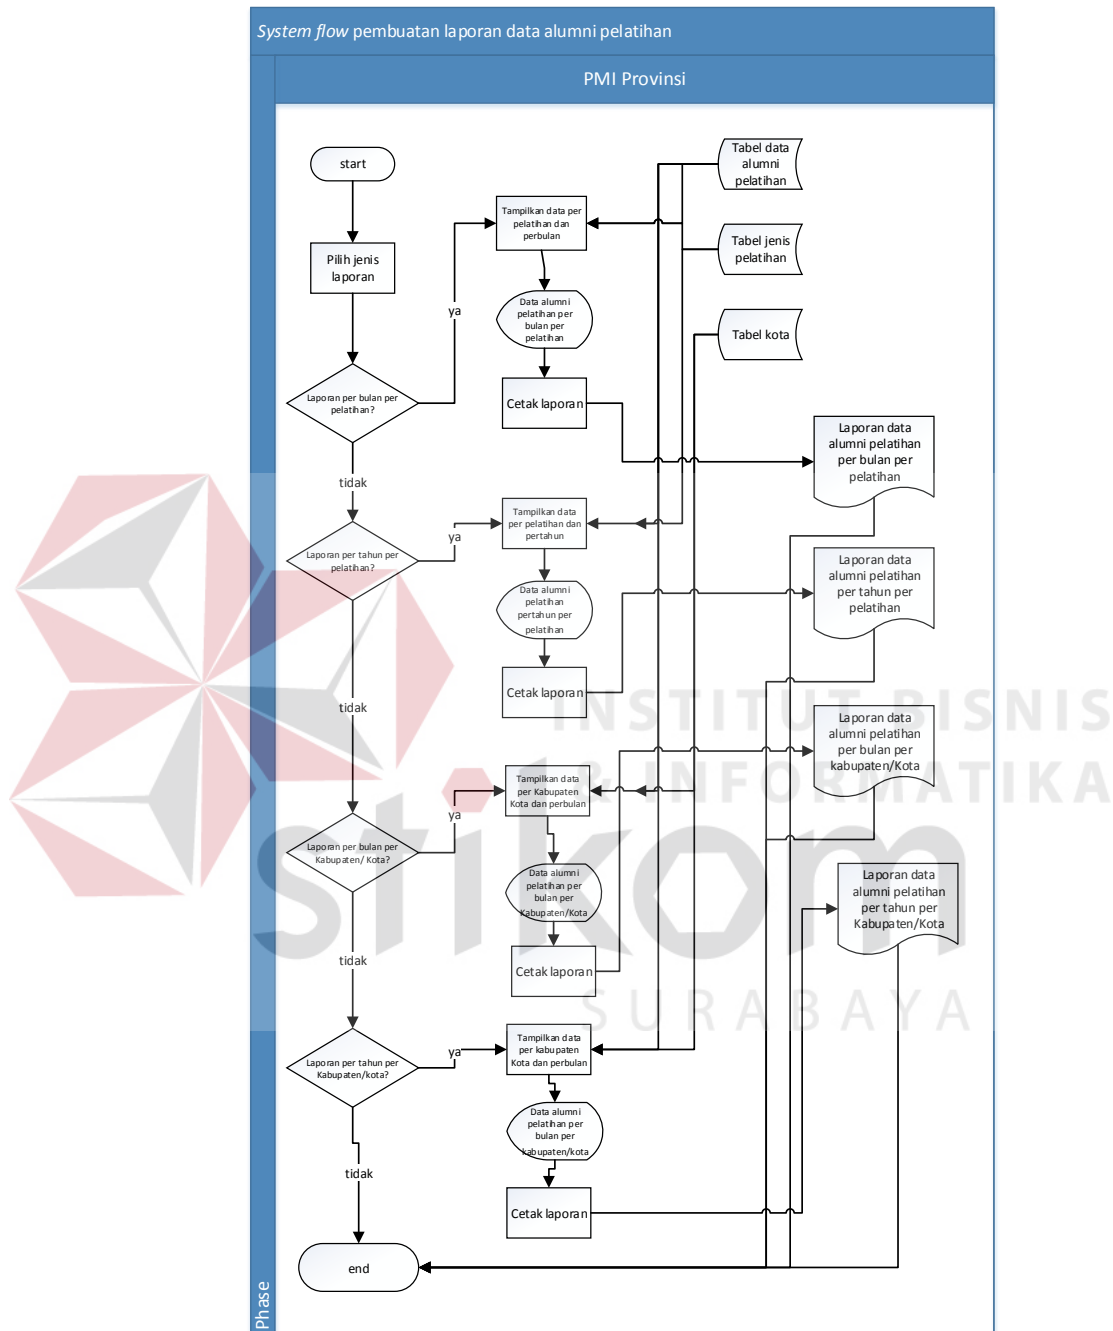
System flow pembuatan laporan data alumni pelatihan

PMI Provinsi

start

Pilih jenis laporan

Laporan per bulan per pelatihan?

ya

Tampilkan data per pelatihan dan perbulan

Tabel data alumni pelatihan

Tabel jenis pelatihan

Tabel kota

Data alumni pelatihan per bulan per pelatihan

Cetak laporan

Laporan data alumni pelatihan per bulan per pelatihan

tidak

Laporan per tahun per pelatihan?

ya

Tampilkan data per pelatihan dan pertahun

Data alumni pelatihan pertahun per pelatihan

Laporan data alumni pelatihan per tahun per pelatihan

Cetak laporan

tidak

Laporan data alumni pelatihan per bulan per kabupaten/Kota

Tampilkan data per Kabupaten Kota dan perbulan

ya

Laporan per bulan per Kabupaten/ Kota?

Data alumni pelatihan per bulan per Kabupaten/Kota

Laporan data alumni pelatihan per tahun per Kabupaten/Kota

Cetak laporan

tidak

Tampilkan data per kabupaten Kota dan perbulan

ya

Laporan per tahun per Kabupaten/kota?

Data alumni pelatihan per bulan per kabupaten/kota

tidak

Cetak laporan

end

Phase

INSTITUT BISNIS & INFORMATIKA stikom SURABAYA